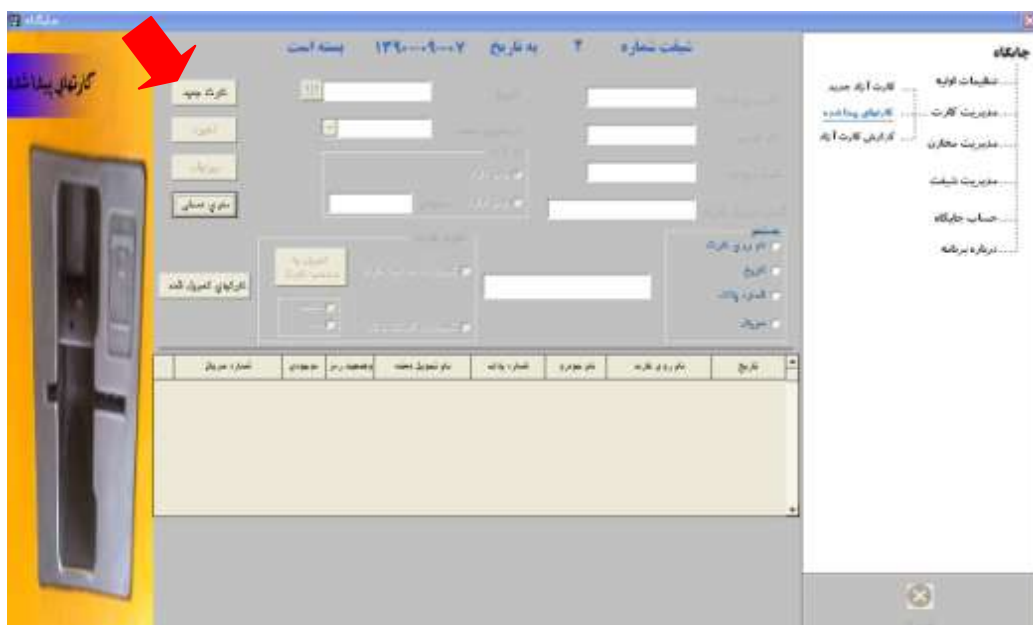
جایگاه

کارتهای پیداشده

شیفت شماره ۲ به تاریخ ۱۳۹۰-۰۹-۰۷ بسته است

کارت جدید

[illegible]

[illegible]

خروج عملیاتی

کارتهای تحویل شده

جایگاه

تنظیمات اولیه

مدیریت کارت

کارت آزاد جدید

کارتهای پیداشده

گزارش کارت آزاد

مدیریت مخازن

مدیریت شیفت

حساب جایگاه

درباره برنامه

جستجو

نام و نام خانوادگی

تاریخ

شماره پلاک

سریال

| شماره سریال | موجودی | وضعیت رسید | نام تحویل دهنده | شماره پلاک | نام خودرو | نام و نام خانوادگی | تاریخ |
|---|---|---|---|---|---|---|---|